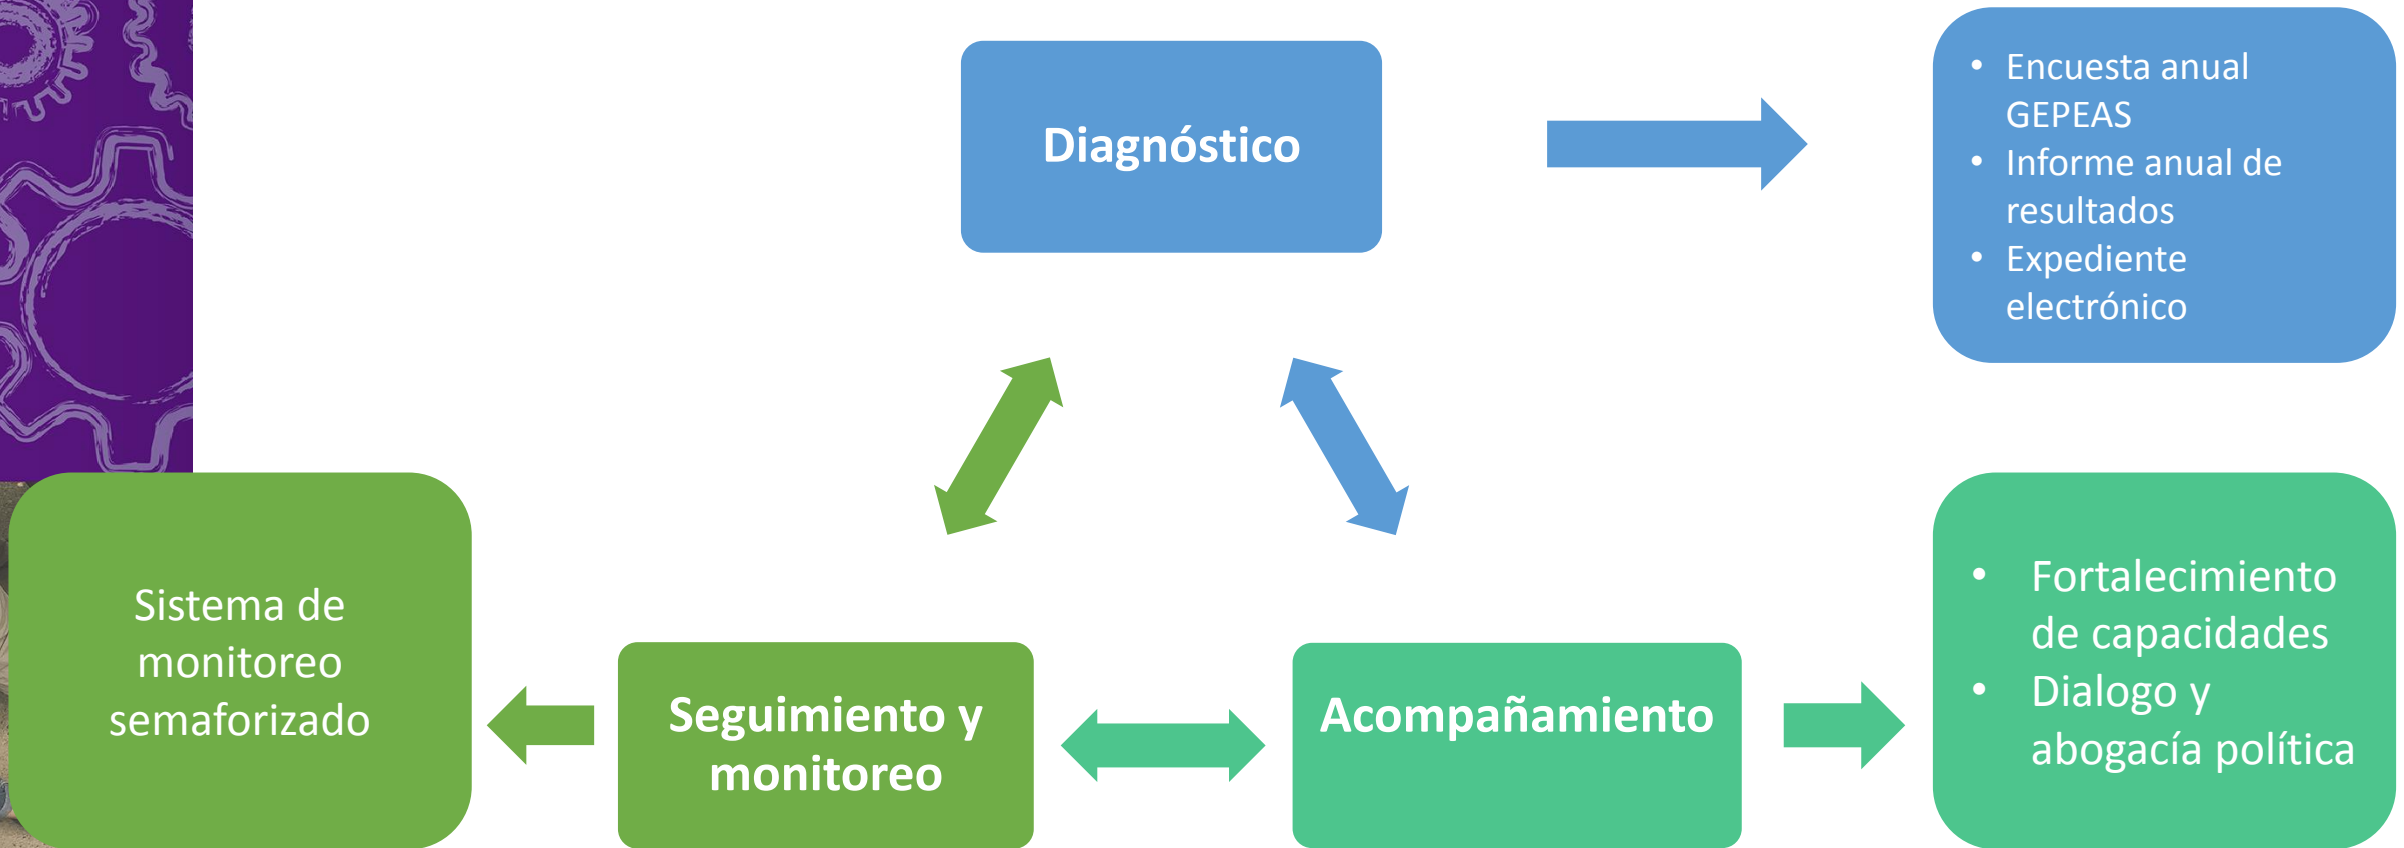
Diagnóstico

• Encuesta anual GEPEAS
• Informe anual de resultados
• Expediente electrónico

Sistema de monitoreo semaforizado

Seguimiento y monitoreo

Acompañamiento

• Fortalecimiento de capacidades
• Dialogo y abogacía política